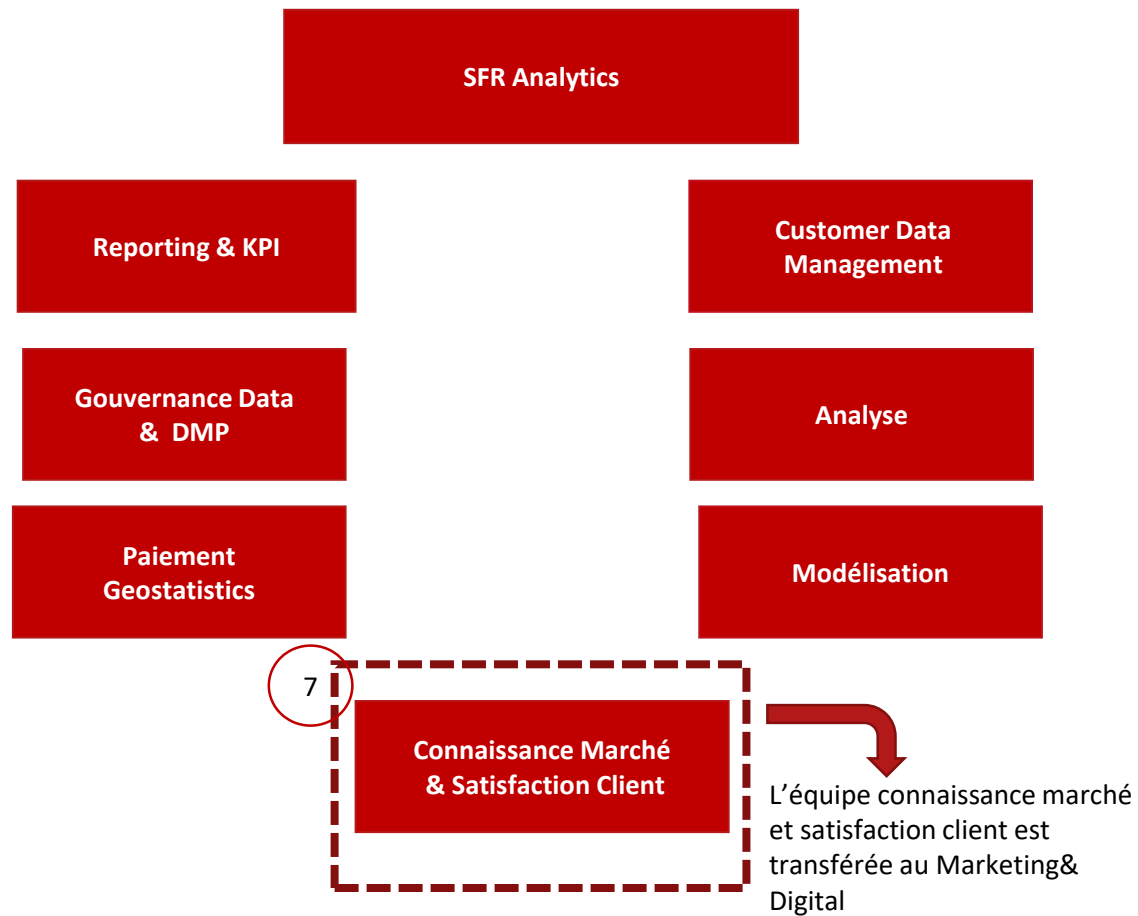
SFR Analytics

Reporting & KPI

Customer Data Management

Gouvernance Data & DMP

Analyse

Paiement Geostatistics

Modélisation

7

Connaissance Marché & Satisfaction Client

L’équipe connaissance marché et satisfaction client est transférée au Marketing& Digital